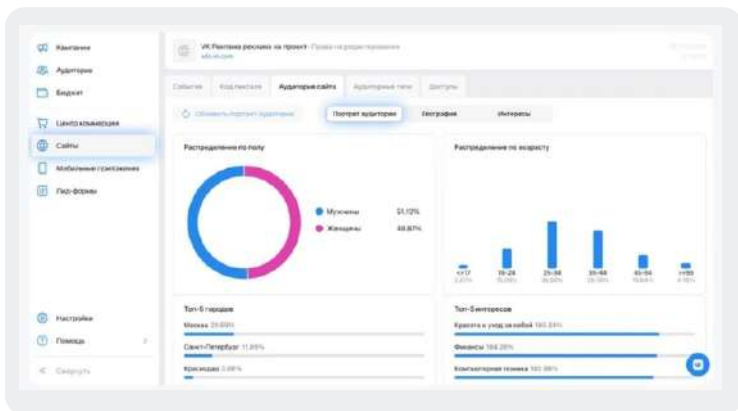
Кампании
Аудитории
Бюджет
Центр коммерции
Сайты
Мобильные приложения
Лид-формы
Настройки
Помощь
Свернуть

VK Реклама реклама на проект · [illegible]
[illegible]

События
Код пикселя
Аудитория сайта
Аудиторные типы
Доступы

Обновить портрет аудитории
Портрет аудитории
География
Интересы

Распределение по полу
Мужчины 51,13%
Женщины 48,87%

Распределение по возрасту
<17
18-24
25-34
35-44
45-54
>=55

Топ-5 городов
Москва 29,89%
Санкт-Петербург 11,85%
Краснодар 2,88%

Топ-5 интересов
Красота и уход за собой 100,00%
Финансы 100,00%
Компьютерная техника 100,00%